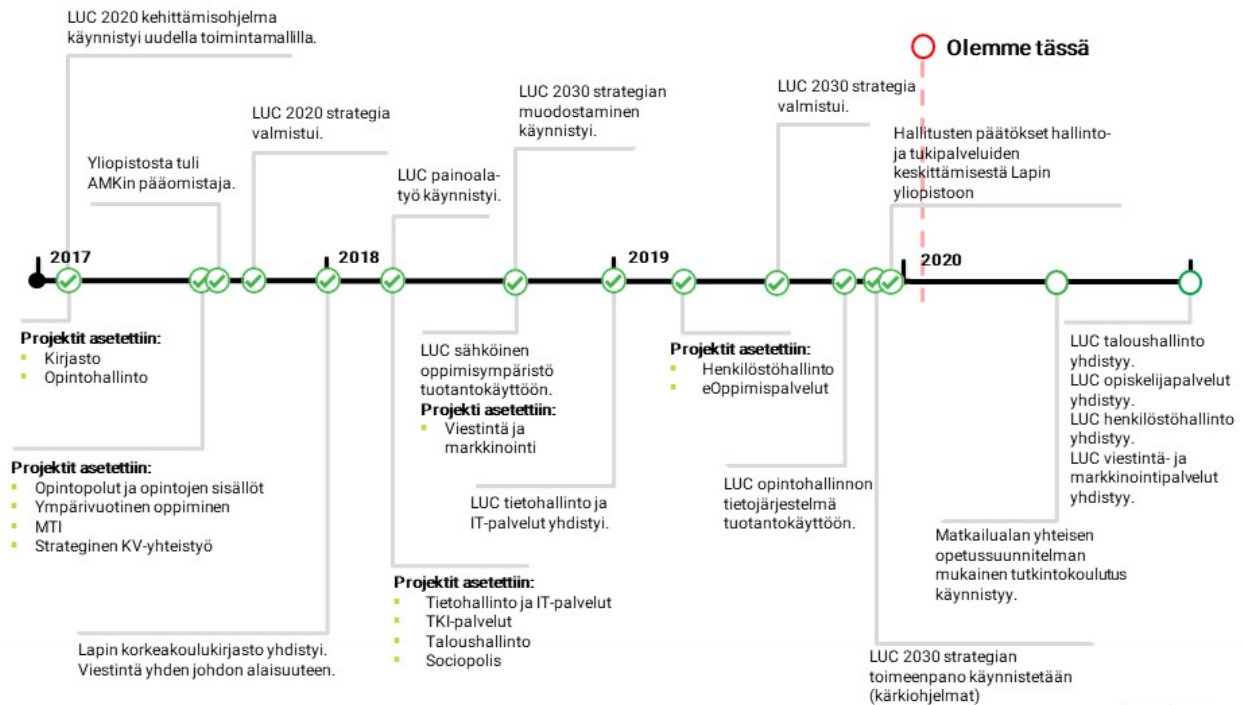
LUC 2020 kehittämisohjelma käynnistyi uudella toimintamallilla.

Olemme tässä

LUC 2030 strategian muodostaminen käynnistyi.

LUC 2030 strategia valmistui.

LUC 2020 strategia valmistui.

Yliopistosta tuli AMKin pääomistaja.

LUC painoala-työ käynnistyi.

Hallitusten päätökset hallinto- ja tukipalveluiden keskittämisestä Lapin yliopistoon

2017

2018

2019

2020

Projektit asetettiin:
- Kirjasto
- Opintohallinto

LUC sähköinen oppimisympäristö tuotantokäyttöön.
Projekti asetettiin:
- Viestintä ja markkinointi

Projektit asetettiin:
- Henkilöstöhallinto
- eOppimispalvelut

LUC taloushallinto yhdistyy.
LUC opiskelijapalvelut yhdistyy.
LUC henkilöstöhallinto yhdistyy.
LUC viestintä- ja markkinointipalvelut yhdistyy.

Projektit asetettiin:
- Opintopolut ja opintojen sisällöt
- Ympärivuotinen oppiminen
- MTI
- Strateginen KV-yhteistyö

LUC tietohallinto ja IT-palvelut yhdistyi.

LUC opintohallinnon tietojärjestelmä tuotantokäyttöön.

Matkailualan yhteisen opetussuunnitelman mukainen tutkintokoulutus käynnistyy.

Projektit asetettiin:
- Tietohallinto ja IT-palvelut
- TKI-palvelut
- Taloushallinto
- Sociopolis

Lapin korkeakoulukirjasto yhdistyi. Viestintä yhden johdon alaisuuteen.

LUC 2030 strategian toimeenpano käynnistetään (kärkiohjelmat)